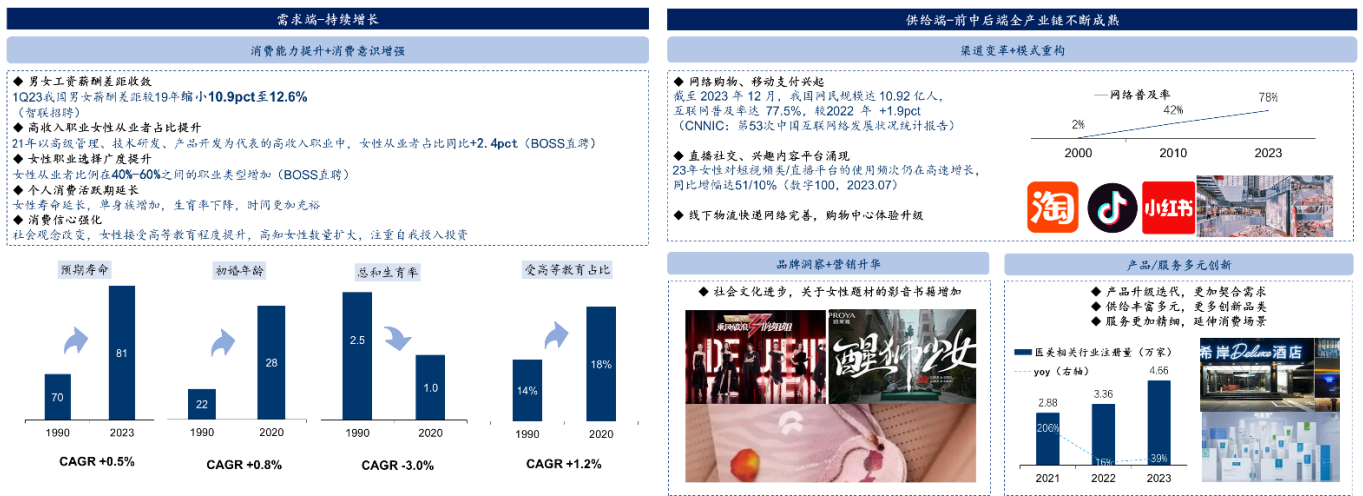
需求端-持续增长

消费能力提升+消费意识增强

◆ 男女工资薪酬差距收敛
1Q23我国男女薪酬差距较19年缩小10.9pct至12.6%
（智联招聘）
◆ 高收入职业女性从业者占比提升
21年以高级管理、技术研发、产品开发为代表的高收入职业中，女性从业者占比同比+2.4pct（BOSS直聘）
◆ 女性职业选择广度提升
女性从业者比例在40%-60%之间的职业类型增加（BOSS直聘）
◆ 个人消费活跃期延长
女性寿命延长，单身族增加，生育率下降，时间更加充裕
◆ 消费信心强化
社会观念改变，女性接受高等教育程度提升，高知女性数量扩大，注重自我投入投资

预期寿命
| 1990 | 2023 |
|---|---|
| 70 | 81 |
CAGR +0.5%

初婚年龄
| 1990 | 2020 |
|---|---|
| 22 | 28 |
CAGR +0.8%

总和生育率
| 1990 | 2020 |
|---|---|
| 2.5 | 1.0 |
CAGR -3.0%

受高等教育占比
| 1990 | 2020 |
|---|---|
| 14% | 18% |
CAGR +1.2%

供给端-前中后端全产业链不断成熟

渠道变革+模式重构

◆ 网络购物、移动支付兴起
截至2023年12月，我国网民规模达10.92亿人，互联网普及率达77.5%，较2022年+1.9pct
（CNNIC：第53次中国互联网络发展状况统计报告）

网络普及率
| 2000 | 2010 | 2023 |
|---|---|---|
| 2% | 42% | 78% |

◆ 直播社交、兴趣内容平台涌现
23年女性对短视频类/直播平台的使用频次仍在高速增长，同比增幅达51/10%（数字100，2023.07）
◆ 线下物流快递网络完善，购物中心体验升级

淘
小红书

品牌洞察+营销升华

◆ 社会文化进步，关于女性题材的影音书籍增加

乘风破浪的姐姐
PROYA 珀莱雅
醒狮少女

产品/服务多元创新

◆ 产品升级迭代，更加契合需求
◆ 供给丰富多元，更多创新品类
◆ 服务更加精细，延伸消费场景

医美相关行业注册量（万家）
yoy（右轴）
| 2021 | 2022 | 2023 |
|---|---|---|
| 2.88 | 3.36 | 4.66 |
| 206% | 16% | 39% |

希岸Deluxe酒店